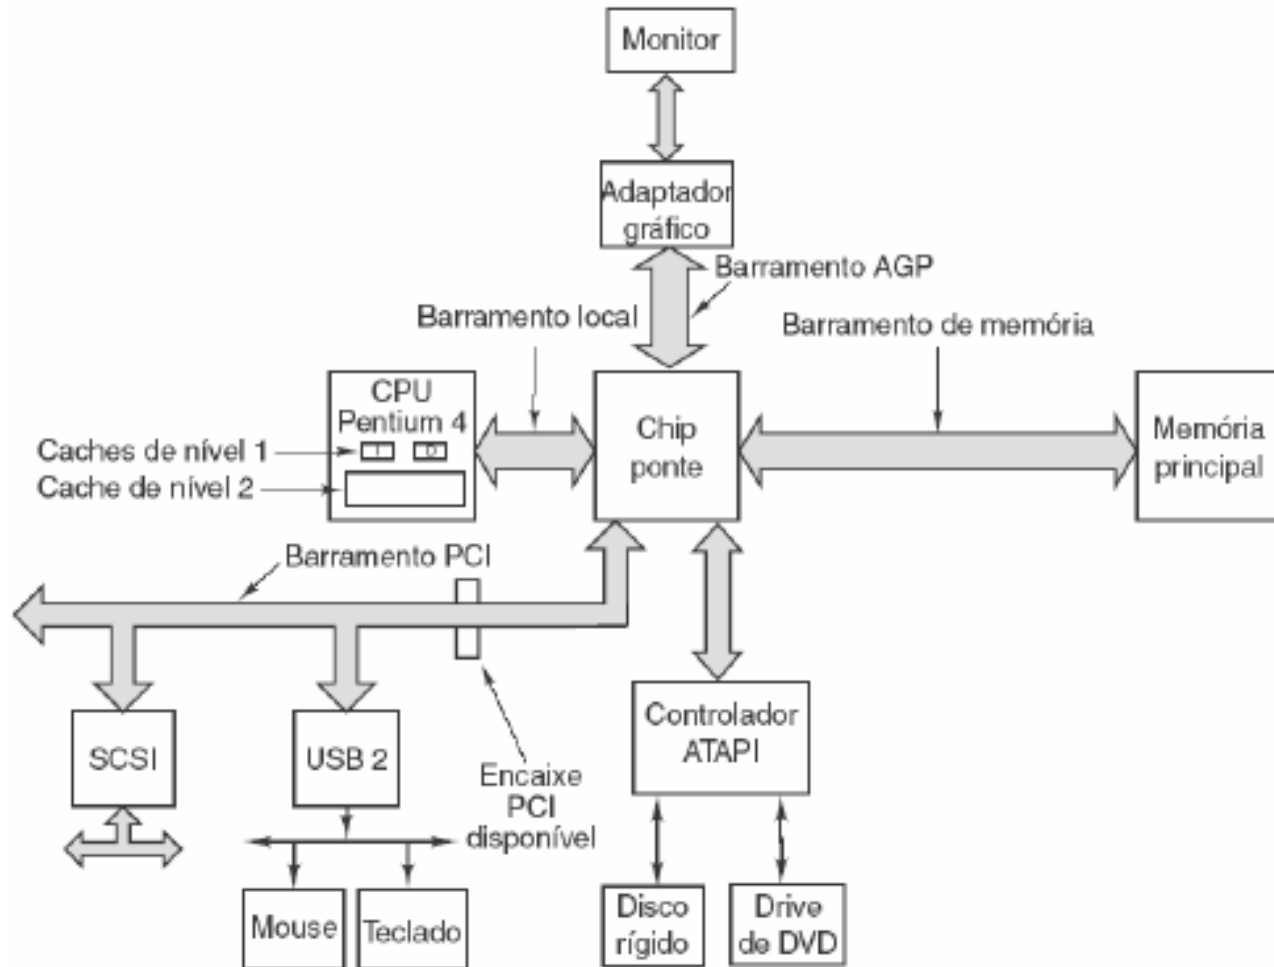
Monitor

Adaptador gráfico

Barramento AGP

Barramento local

Barramento de memória

CPU Pentium 4

Caches de nível 1

I

D

Cache de nível 2

Chip ponte

Memória principal

Barramento PCI

SCSI

USB 2

Encaixe PCI disponível

Controlador ATAPI

Mouse

Teclado

Disco rígido

Drive de DVD